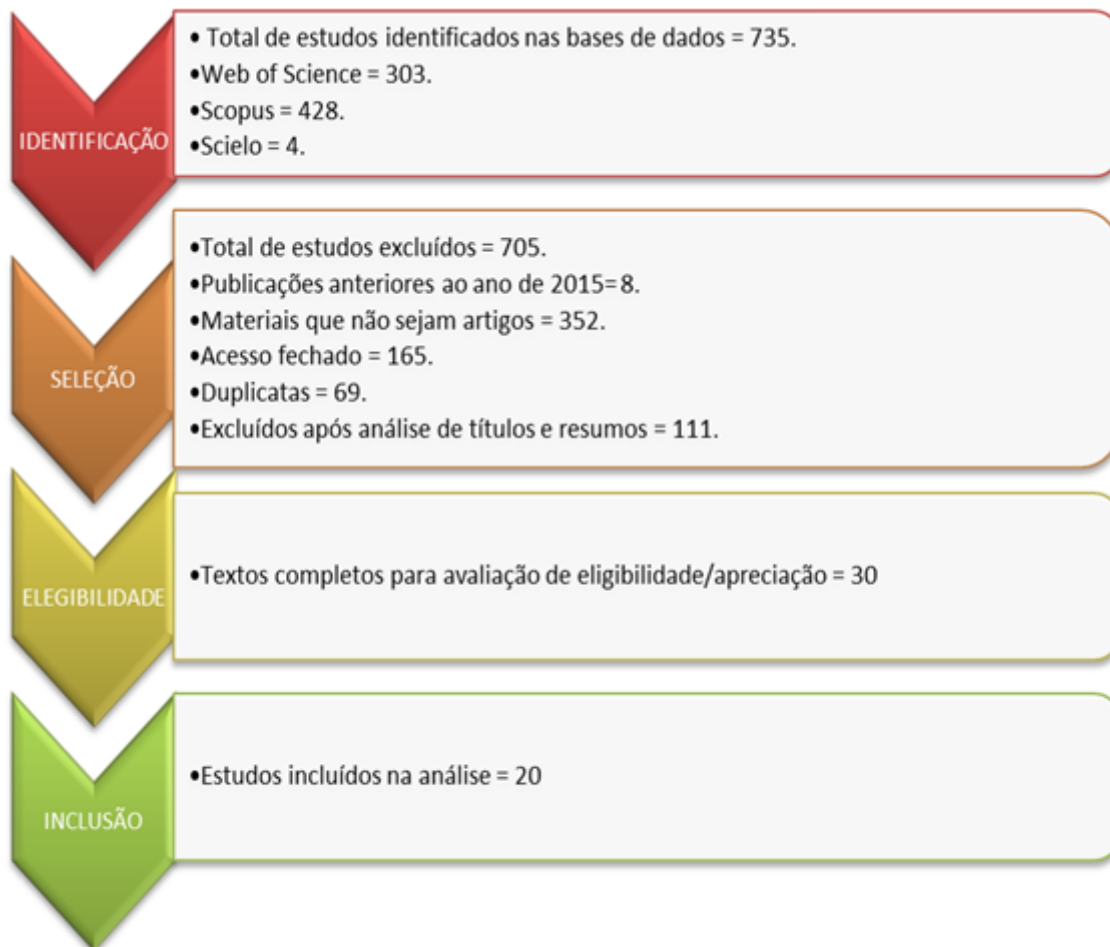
IDENTIFICAÇÃO

• Total de estudos identificados nas bases de dados = 735.
•Web of Science = 303.
•Scopus = 428.
•Scielo = 4.

SELEÇÃO

•Total de estudos excluídos = 705.
•Publicações anteriores ao ano de 2015= 8.
•Materiais que não sejam artigos = 352.
•Acesso fechado = 165.
•Duplicatas = 69.
•Excluídos após análise de títulos e resumos = 111.

ELEGIBILIDADE

•Textos completos para avaliação de eligibilidade/apreciação = 30

INCLUSÃO

•Estudos incluídos na análise = 20